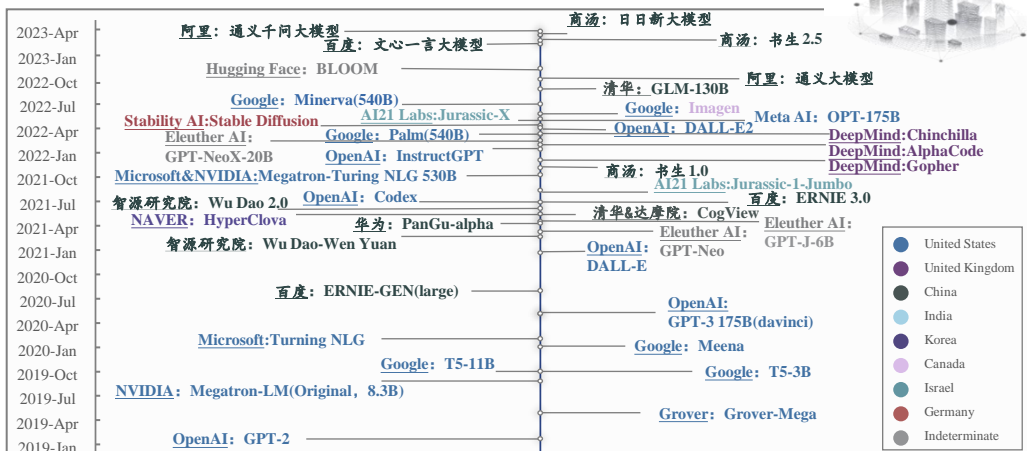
2023-Apr
2023-Jan
2022-Oct
2022-Jul
2022-Apr
2022-Jan
2021-Oct
2021-Jul
2021-Apr
2021-Jan
2020-Oct
2020-Jul
2020-Apr
2020-Jan
2019-Oct
2019-Jul
2019-Apr
2019-Jan

阿里：通义千问大模型
商汤：日日新大模型
百度：文心一言大模型
商汤：书生 2.5
Hugging Face：BLOOM
阿里：通义大模型
清华：GLM-130B
Google：Minerva(540B)
Google：Imagen
AI21 Labs:Jurassic-X
Meta AI：OPT-175B
Stability AI:Stable Diffusion
OpenAI：DALL-E2
Eleuther AI：
Google：Palm(540B)
DeepMind:Chinchilla
GPT-NeoX-20B
DeepMind:AlphaCode
OpenAI：InstructGPT
DeepMind:Gopher
商汤：书生 1.0
Microsoft&NVIDIA:Megatron-Turing NLG 530B
AI21 Labs:Jurassic-1-Jumbo
OpenAI：Codex
百度：ERNIE 3.0
智源研究院：Wu Dao 2.0
清华&达摩院：CogView
NAVER：HyperClova
Eleuther AI：
华为：PanGu-alpha
Eleuther AI：
GPT-J-6B
GPT-Neo
智源研究院：Wu Dao-Wen Yuan
OpenAI：
DALL-E
百度：ERNIE-GEN(large)
OpenAI:
GPT-3 175B(davinci)
Microsoft:Turning NLG
Google：Meena
Google：T5-11B
Google：T5-3B
NVIDIA：Megatron-LM(Original，8.3B)
Grover：Grover-Mega
OpenAI：GPT-2

United States
United Kingdom
China
India
Korea
Canada
Israel
Germany
Indeterminate